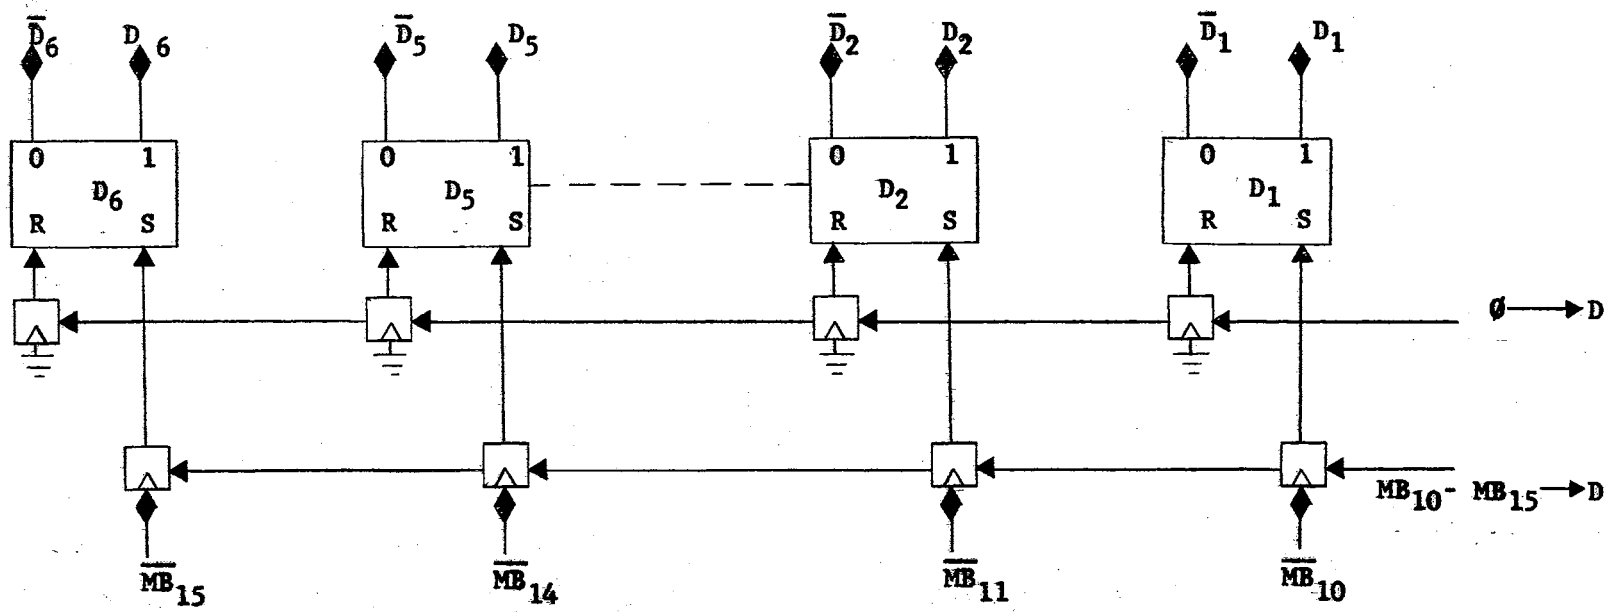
$\overline{D}_6$ $D_6$ $\overline{D}_5$ $D_5$ $\overline{D}_2$ $D_2$ $\overline{D}_1$ $D_1$

0 1 $D_6$ R S

0 1 $D_5$ R S

0 1 $D_2$ R S

0 1 $D_1$ R S

$\emptyset \rightarrow D$

$MB_{10}$- $MB_{15} \rightarrow D$

$\overline{MB}_{15}$ $\overline{MB}_{14}$ $\overline{MB}_{11}$ $\overline{MB}_{10}$